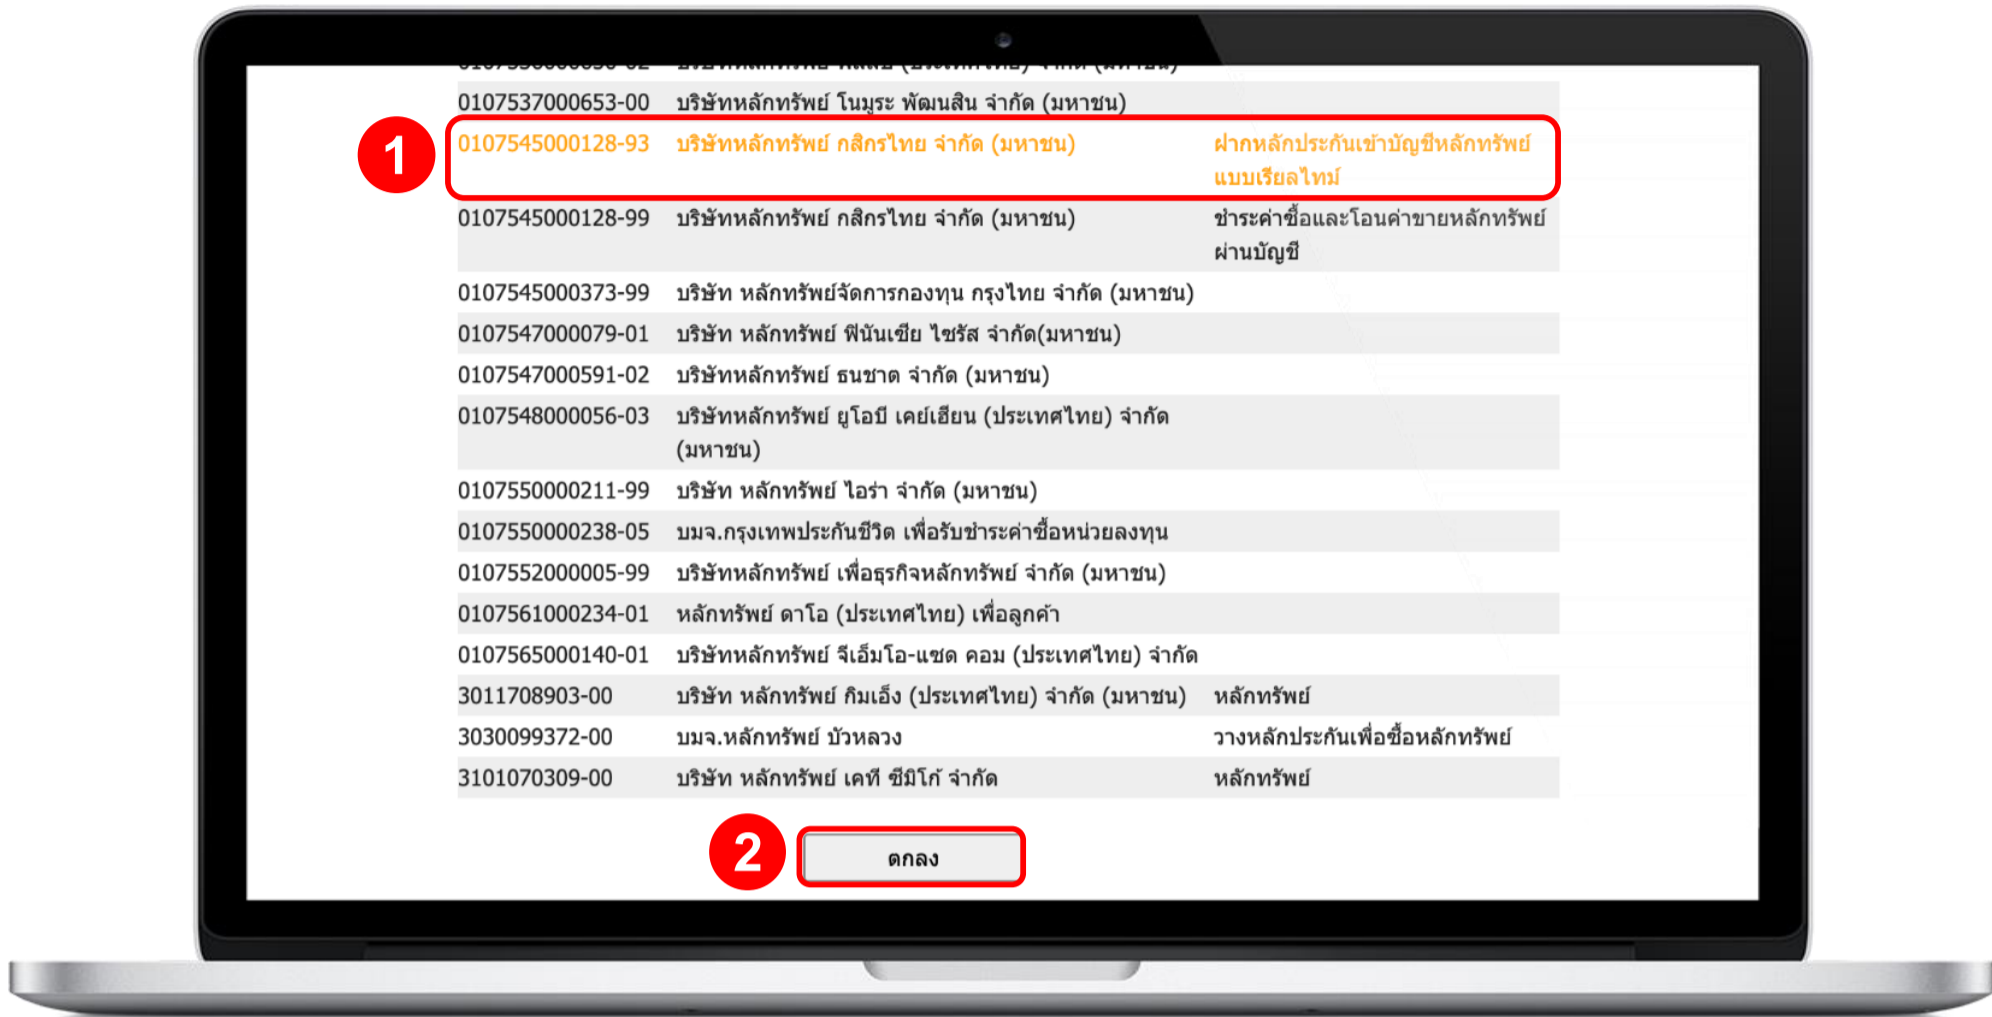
| | | |
|---|---|---|
| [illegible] | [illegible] | |
| 0107537000653-00 | บริษัทหลักทรัพย์ โนมูระ พัฒนสิน จำกัด (มหาชน) | |
| 0107545000128-93 | บริษัทหลักทรัพย์ กสิกรไทย จำกัด (มหาชน) | ฝากหลักประกันเข้าบัญชีหลักทรัพย์แบบเรียลไทม์ |
| 0107545000128-99 | บริษัทหลักทรัพย์ กสิกรไทย จำกัด (มหาชน) | ชำระค่าซื้อและโอนค่าขายหลักทรัพย์ผ่านบัญชี |
| 0107545000373-99 | บริษัท หลักทรัพย์จัดการกองทุน กรุงไทย จำกัด (มหาชน) | |
| 0107547000079-01 | บริษัท หลักทรัพย์ ฟินันเซีย ไซรัส จำกัด(มหาชน) | |
| 0107547000591-02 | บริษัทหลักทรัพย์ ธนชาต จำกัด (มหาชน) | |
| 0107548000056-03 | บริษัทหลักทรัพย์ ยูโอบี เคย์เฮียน (ประเทศไทย) จำกัด (มหาชน) | |
| 0107550000211-99 | บริษัท หลักทรัพย์ ไอร่า จำกัด (มหาชน) | |
| 0107550000238-05 | บมจ.กรุงเทพประกันชีวิต เพื่อรับชำระค่าซื้อหน่วยลงทุน | |
| 0107552000005-99 | บริษัทหลักทรัพย์ เพื่อธุรกิจหลักทรัพย์ จำกัด (มหาชน) | |
| 0107561000234-01 | หลักทรัพย์ ดาโอ (ประเทศไทย) เพื่อลูกค้า | |
| 0107565000140-01 | บริษัทหลักทรัพย์ จีเอ็มโอ-แซด คอม (ประเทศไทย) จำกัด | |
| 3011708903-00 | บริษัท หลักทรัพย์ กิมเอ็ง (ประเทศไทย) จำกัด (มหาชน) | หลักทรัพย์ |
| 3030099372-00 | บมจ.หลักทรัพย์ บัวหลวง | วางหลักประกันเพื่อซื้อหลักทรัพย์ |
| 3101070309-00 | บริษัท หลักทรัพย์ เคที ซีมิโก้ จำกัด | หลักทรัพย์ |

1

2

ตกลง